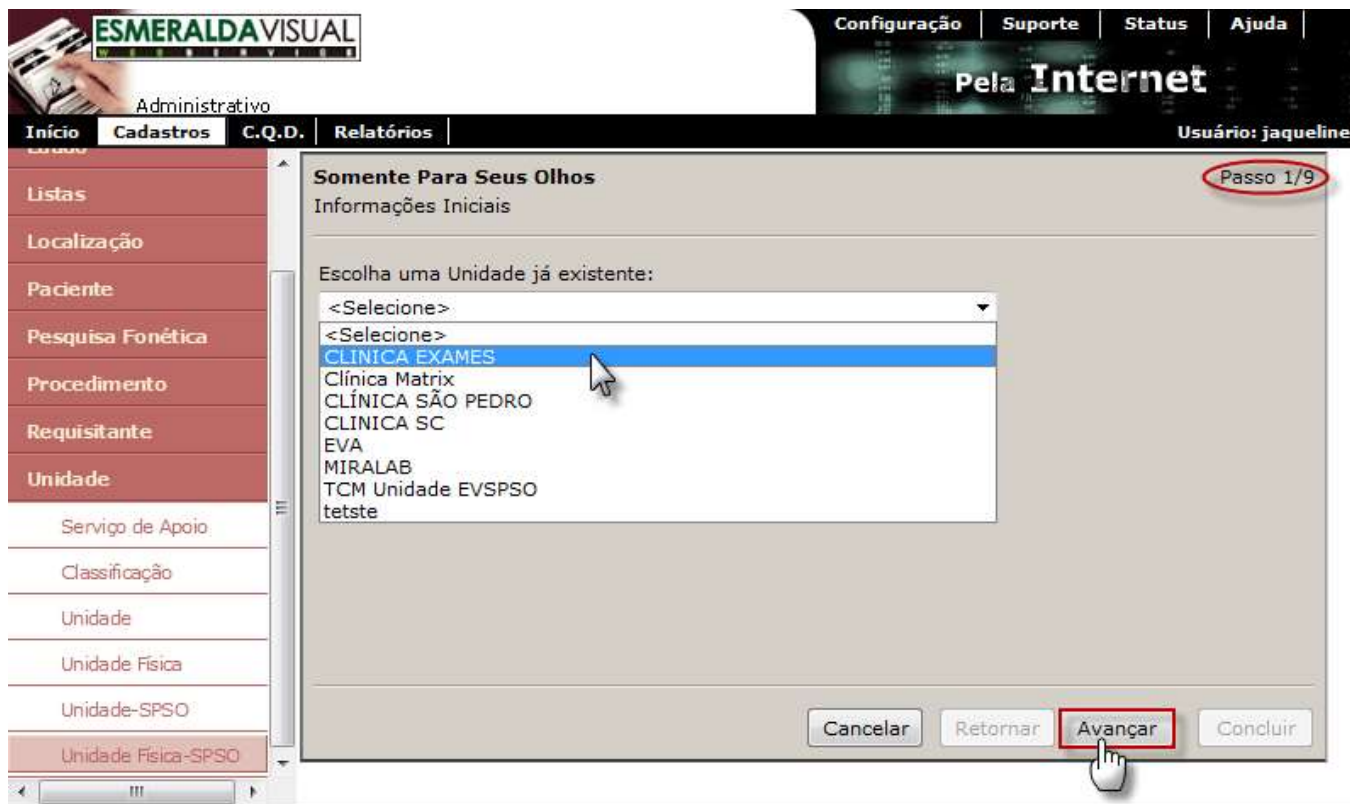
ESMERALDAVISUAL
WEB SERVICE
Administrativo

Configuração | Suporte | Status | Ajuda

Pela Internet

Início | Cadastros | C.Q.D. | Relatórios

Usuário: jaqueline

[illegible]
Listas
Localização
Paciente
Pesquisa Fonética
Procedimento
Requisitante
Unidade
Serviço de Apoio
Classificação
Unidade
Unidade Física
Unidade-SPSO
Unidade Física-SPSO

Somente Para Seus Olhos
Informações Iniciais

Passo 1/9

Escolha uma Unidade já existente:

<Selecione>
<Selecione>
CLINICA EXAMES
Clínica Matrix
CLÍNICA SÃO PEDRO
CLINICA SC
EVA
MIRALAB
TCM Unidade EVSPSO
tetste

Cancelar | Retornar | Avançar | Concluir